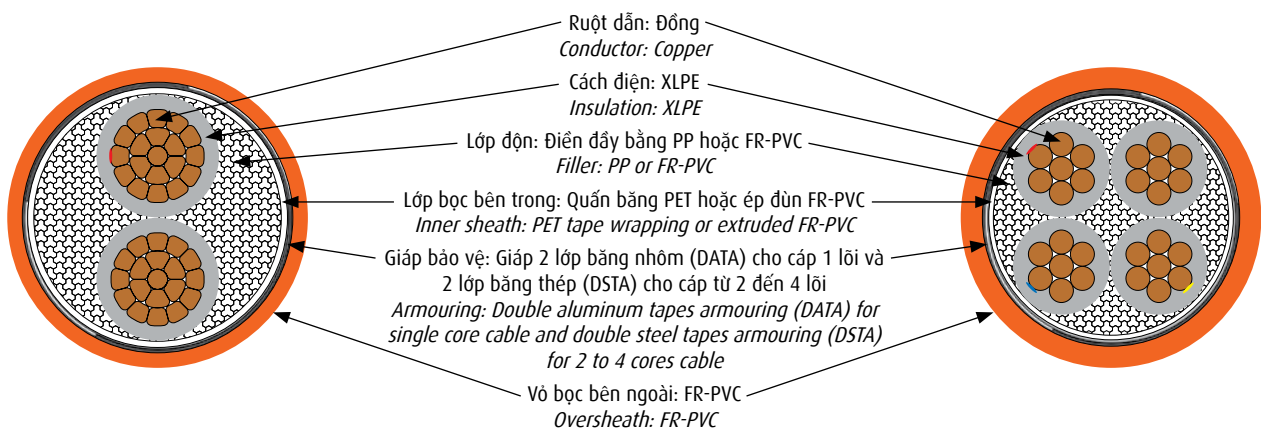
Ruột dẫn: Đồng
*Conductor: Copper*

Cách điện: XLPE
*Insulation: XLPE*

Lớp độn: Điền đầy bằng PP hoặc FR-PVC
*Filler: PP or FR-PVC*

Lớp bọc bên trong: Quấn băng PET hoặc ép đùn FR-PVC
*Inner sheath: PET tape wrapping or extruded FR-PVC*

Giáp bảo vệ: Giáp 2 lớp băng nhôm (DATA) cho cáp 1 lõi và 2 lớp băng thép (DSTA) cho cáp từ 2 đến 4 lõi
*Armouring: Double aluminum tapes armouring (DATA) for single core cable and double steel tapes armouring (DSTA) for 2 to 4 cores cable*

Vỏ bọc bên ngoài: FR-PVC
*Oversheath: FR-PVC*